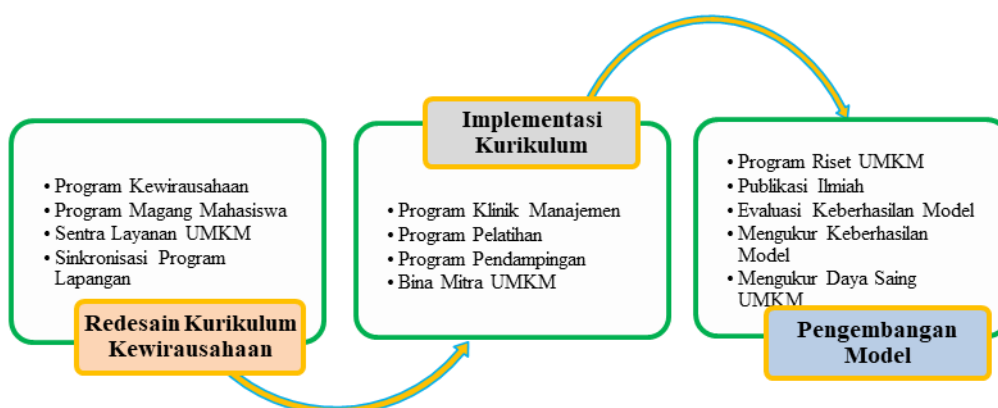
• Program Kewirausahaan
• Program Magang Mahasiswa
• Sentra Layanan UMKM
• Sinkronisasi Program Lapangan

Redesain Kurikulum Kewirausahaan

Implementasi Kurikulum

• Program Klinik Manajemen
• Program Pelatihan
• Program Pendampingan
• Bina Mitra UMKM

• Program Riset UMKM
• Publikasi Ilmiah
• Evaluasi Keberhasilan Model
• Mengukur Keberhasilan Model
• Mengukur Daya Saing UMKM

Pengembangan Model